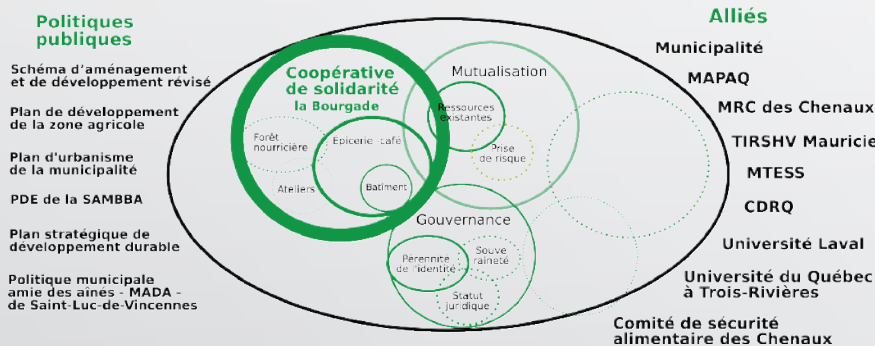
Politiques publiques

Schéma d'aménagement et de développement révisé

Plan de développement de la zone agricole

Plan d'urbanisme de la municipalité

PDE de la SAMBBA

Plan stratégique de développement durable

Politique municipale amie des aînes - MADA - de Saint-Luc-de-Vincennes

Coopérative de solidarité
la Bourgade

Forêt nourricière

Épicerie - café

Ateliers

Batiment

Mutualisation

Ressources existantes

Prise de risque

Gouvernance

Perennite de l'identité

Souve raineté

Statut juridique

Alliés

Municipalité

MAPAQ

MRC des Chenaux

TIRSHV Mauricie

MTESS

CDRQ

Université Laval

Université du Québec à Trois-Rivières

Comité de sécurité alimentaire des Chenaux